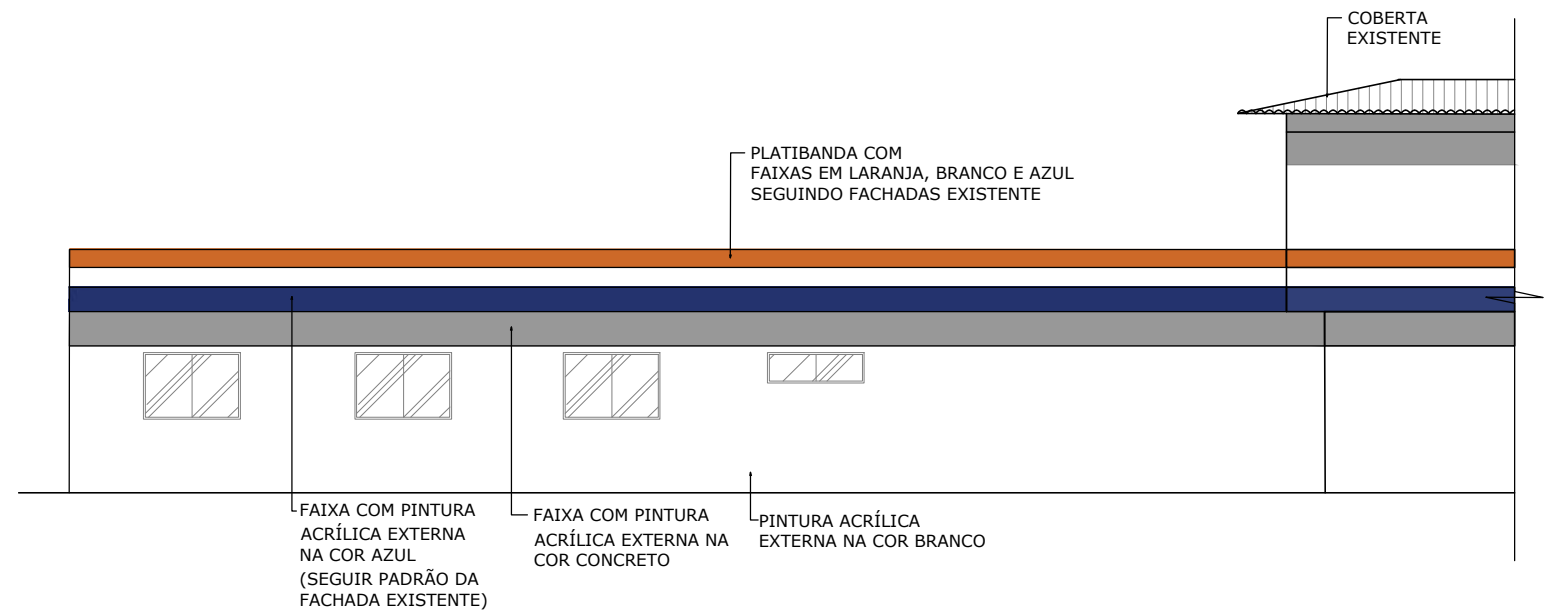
COBERTA EXISTENTE

PLATIBANDA COM FAIXAS EM LARANJA, BRANCO E AZUL SEGUINDO FACHADAS EXISTENTE

FAIXA COM PINTURA ACRÍLICA EXTERNA NA COR AZUL (SEGUIR PADRÃO DA FACHADA EXISTENTE)

FAIXA COM PINTURA ACRÍLICA EXTERNA NA COR CONCRETO

PINTURA ACRÍLICA EXTERNA NA COR BRANCO